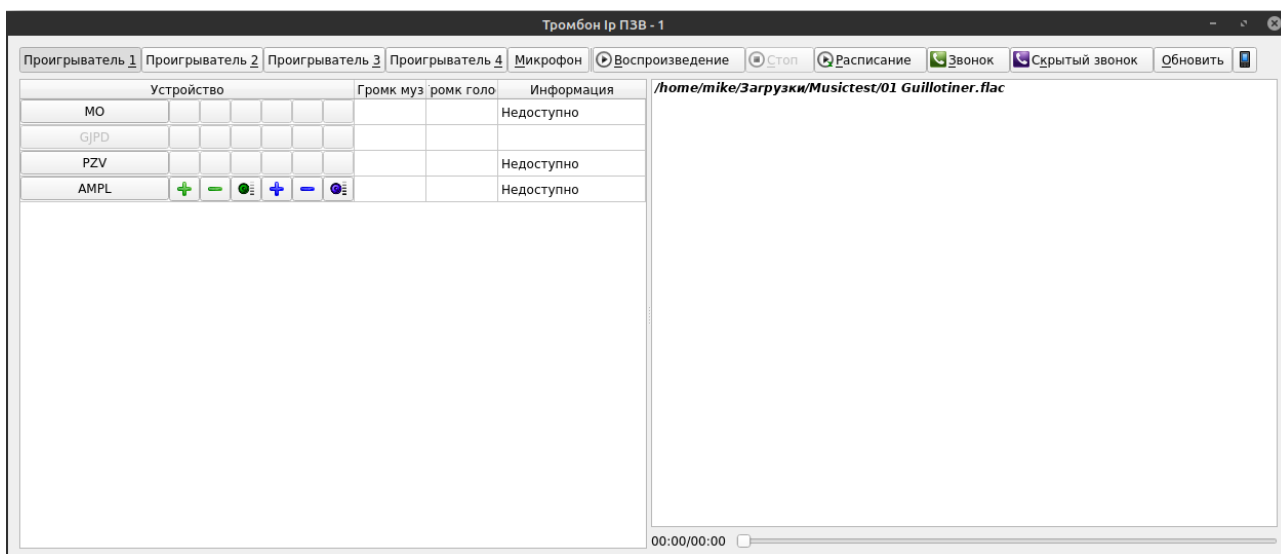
Тромбон Ip ПЗВ - 1

Проигрыватель 1 Проигрыватель 2 Проигрыватель 3 Проигрыватель 4 Микрофон Воспроизведение Стоп Расписание Звонок Скрытый звонок Обновить

| Устройство | | | | | | | Громк муз | ромк голо | Информация |
|---|---|---|---|---|---|---|---|---|---|
| MO | | | | | | | | | Недоступно |
| GJPD | | | | | | | | | |
| PZV | | | | | | | | | Недоступно |
| AMPL | | | | | | | | | Недоступно |

/home/mike/Загрузки/Musictest/01 Guillotiner.flac

00:00/00:00